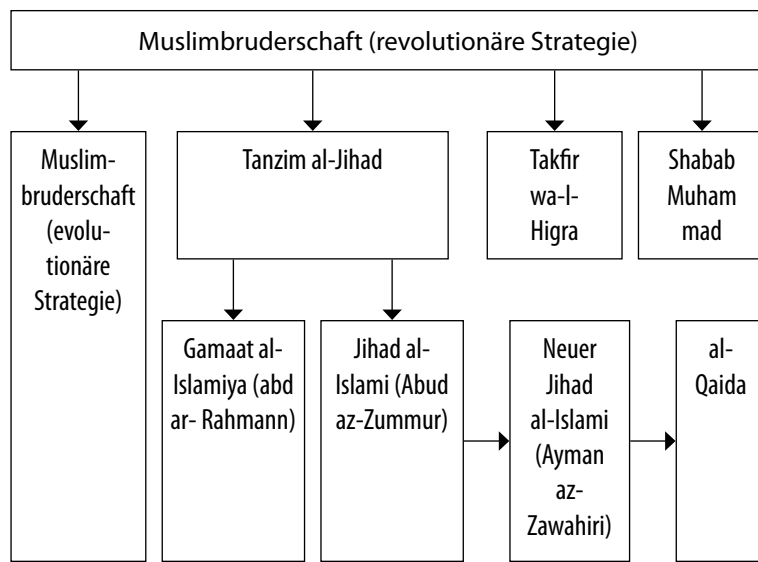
Muslimbruderschaft (revolutionäre Strategie)

Muslimbruderschaft (evolutionäre Strategie)

Tanzim al-Jihad

Takfir wa-l-Higra

Shabab Muham mad

Gamaat al-Islamiya (abd ar- Rahmann)

Jihad al-Islami (Abud az-Zummur)

Neuer Jihad al-Islami (Ayman az-Zawahiri)

al-Qaida